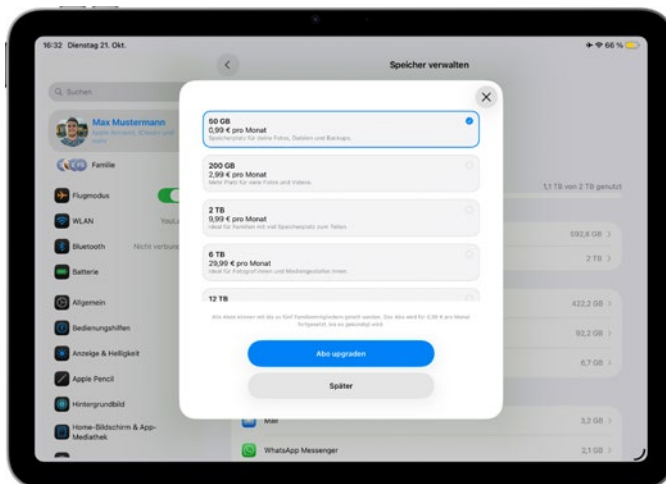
16:32 Dienstag 21. Okt.

66 %

Speicher verwalten

Suchen

Max Mustermann
Apple Account, iCloud+ und mehr

Familie

Flugmodus

WLAN

Bluetooth

Nicht verbunden

Batterie

Allgemein

Bedienungshilfen

Anzeige & Helligkeit

Apple Pencil

Hintergrundbild

Home-Bildschirm & App-Mediathek

50 GB
0,99 € pro Monat
Speicherplatz für deine Fotos, Dateien und Backups.

200 GB
2,99 € pro Monat
Mehr Platz für viele Fotos und Videos.

2 TB
9,99 € pro Monat
Ideal für Familien mit viel Speicherplatz zum Teilen.

6 TB
29,99 € pro Monat
Ideal für Fotograf:innen und Mediengestalter:innen.

12 TB

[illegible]

Abo upgraden

Später

1,1 TB von 2 TB genutzt

592,6 GB

2 TB

422,2 GB

92,2 GB

6,7 GB

Mail

3,2 GB

WhatsApp Messenger

2,1 GB